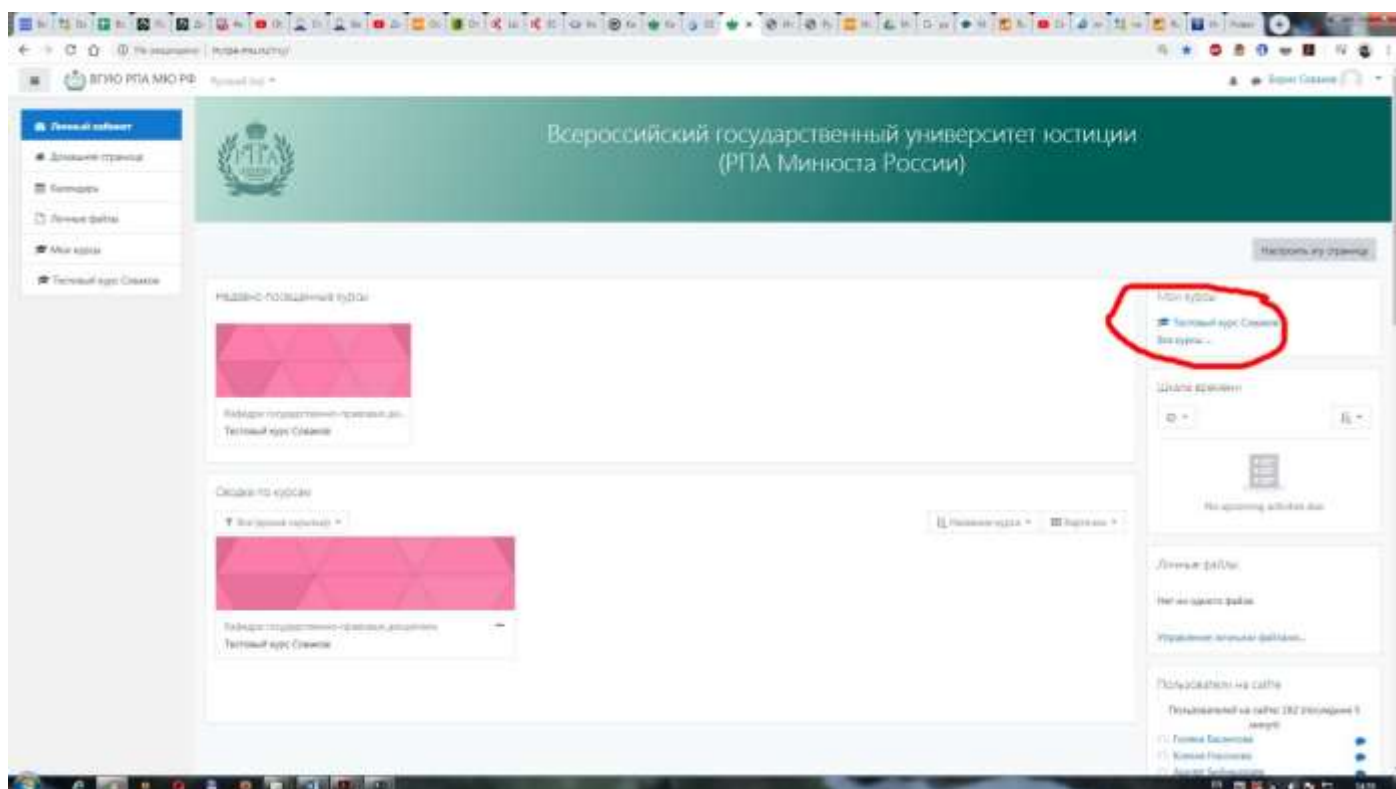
ВГЮО РПА МЮ РФ Русский (ru)

Борис Славин

Личный кабинет
Домашняя страница
Календарь
Личные файлы
Мои курсы
Тестовый курс Славин

Всероссийский государственный университет юстиции
(РПА Минюста России)

Настроить эту страницу

Недавно посещенные курсы

Кафедра государственно-правовых дис...
Тестовый курс Славин

Сводка по курсам

Все (кроме скрытых)

Название курса
Карточки

Кафедра государственно-правовых дисциплин
Тестовый курс Славин

Мои курсы
Тестовый курс Славин
Все курсы ...

Шкала времени

No upcoming activities due

Личные файлы

Нет ни одного файла

Управление личными файлами...

Пользователи на сайте

Пользователей на сайте: 182 (последние 5 минут)
Галина Васильева
Ксения Гасанова
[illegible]